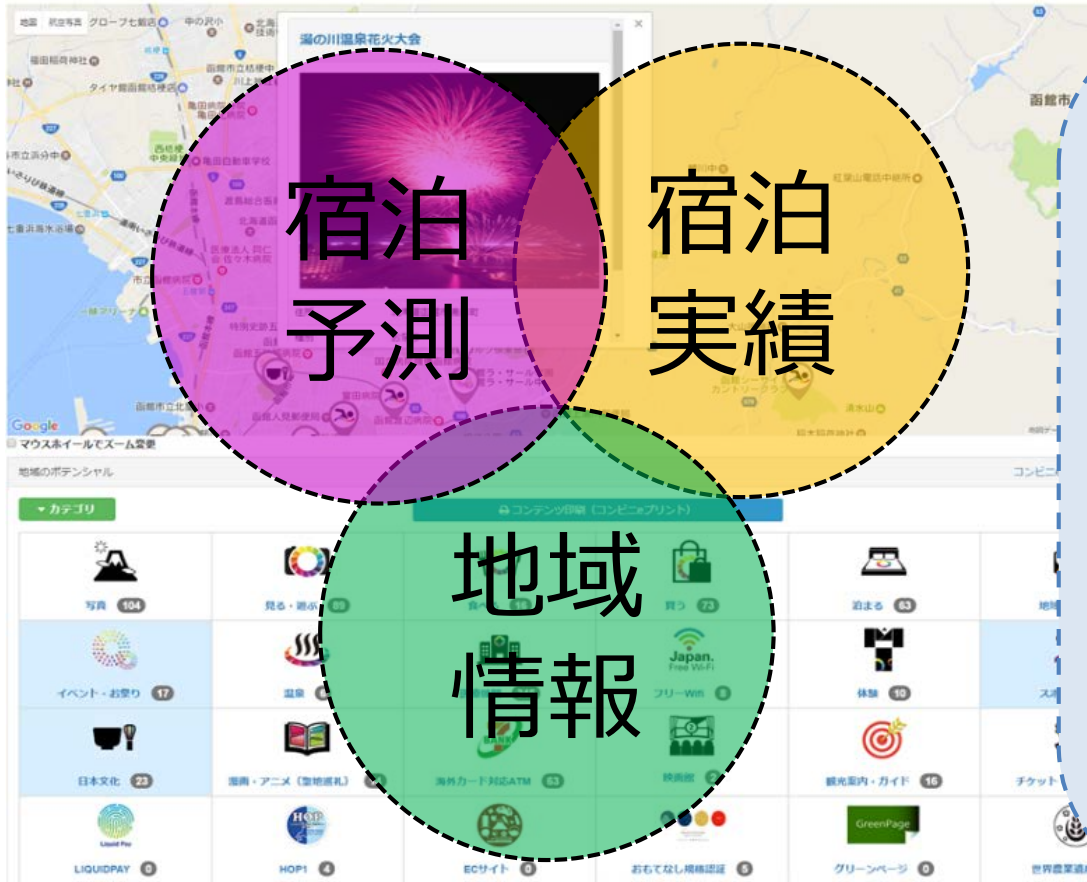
宿泊予測

宿泊実績

地域情報

湯の川温泉花火大会

地図 航空写真 グループ七飯店

函館市

Google

マウスホイールでズーム変更

地域のポテンシャル

コンビニ

カテゴリ

コンテンツ印刷（コンビニｅプリント）

| | | | | | |
|---|---|---|---|---|---|
| 写真 104 | 見る・遊ぶ 60 | 食べる | 買う 73 | 泊まる 63 | 地域 |
| イベント・お祭り 17 | 温泉 | | フリーWifi | 体験 10 | ス |
| 日本文化 23 | 漫画・アニメ（聖地巡礼） | 海外カード対応ATM 53 | 映画館 | 観光案内・ガイド 16 | チケット |
| LIQUIDPAY 0 | HOP1 4 | ECサイト 0 | おもてなし規格認証 5 | グリーンページ 0 | 世界農業遺 |

Japan. Free Wi-Fi

GreenPage